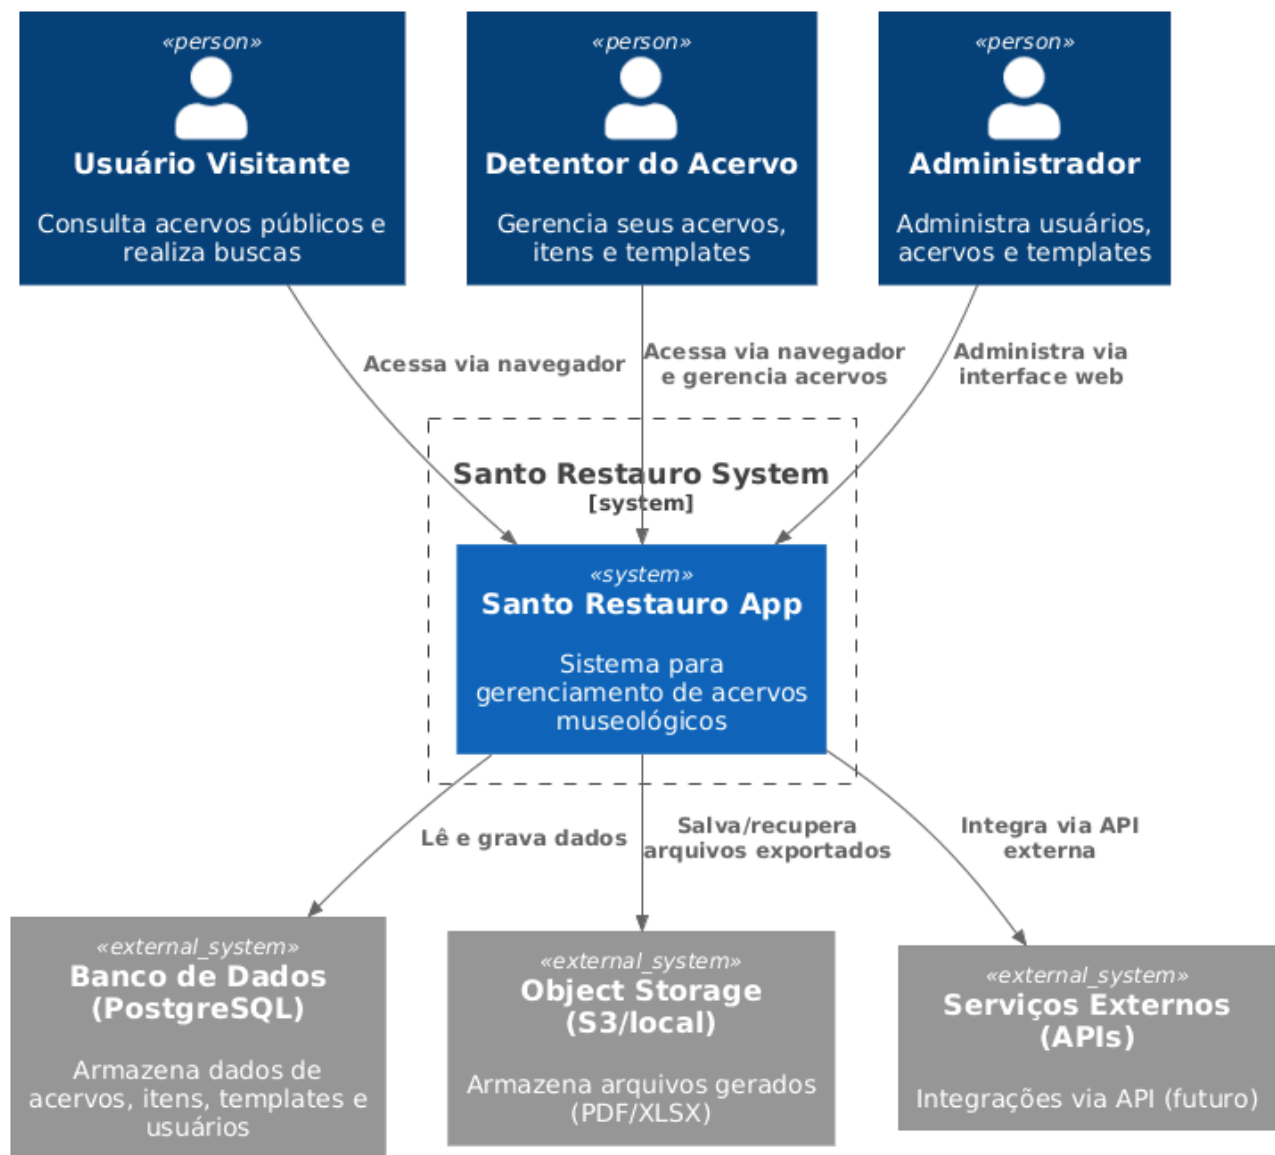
«person»
Usuário Visitante
Consulta acervos públicos e realiza buscas

«person»
Detentor do Acervo
Gerencia seus acervos, itens e templates

«person»
Administrador
Administra usuários, acervos e templates

Acessa via navegador

Acessa via navegador e gerencia acervos

Administra via interface web

Santo Restauro System
[system]

«system»
Santo Restauro App
Sistema para gerenciamento de acervos museológicos

Lê e grava dados

Salva/recupera arquivos exportados

Integra via API externa

«external_system»
Banco de Dados (PostgreSQL)
Armazena dados de acervos, itens, templates e usuários

«external_system»
Object Storage (S3/local)
Armazena arquivos gerados (PDF/XLSX)

«external_system»
Serviços Externos (APIs)
Integrações via API (futuro)